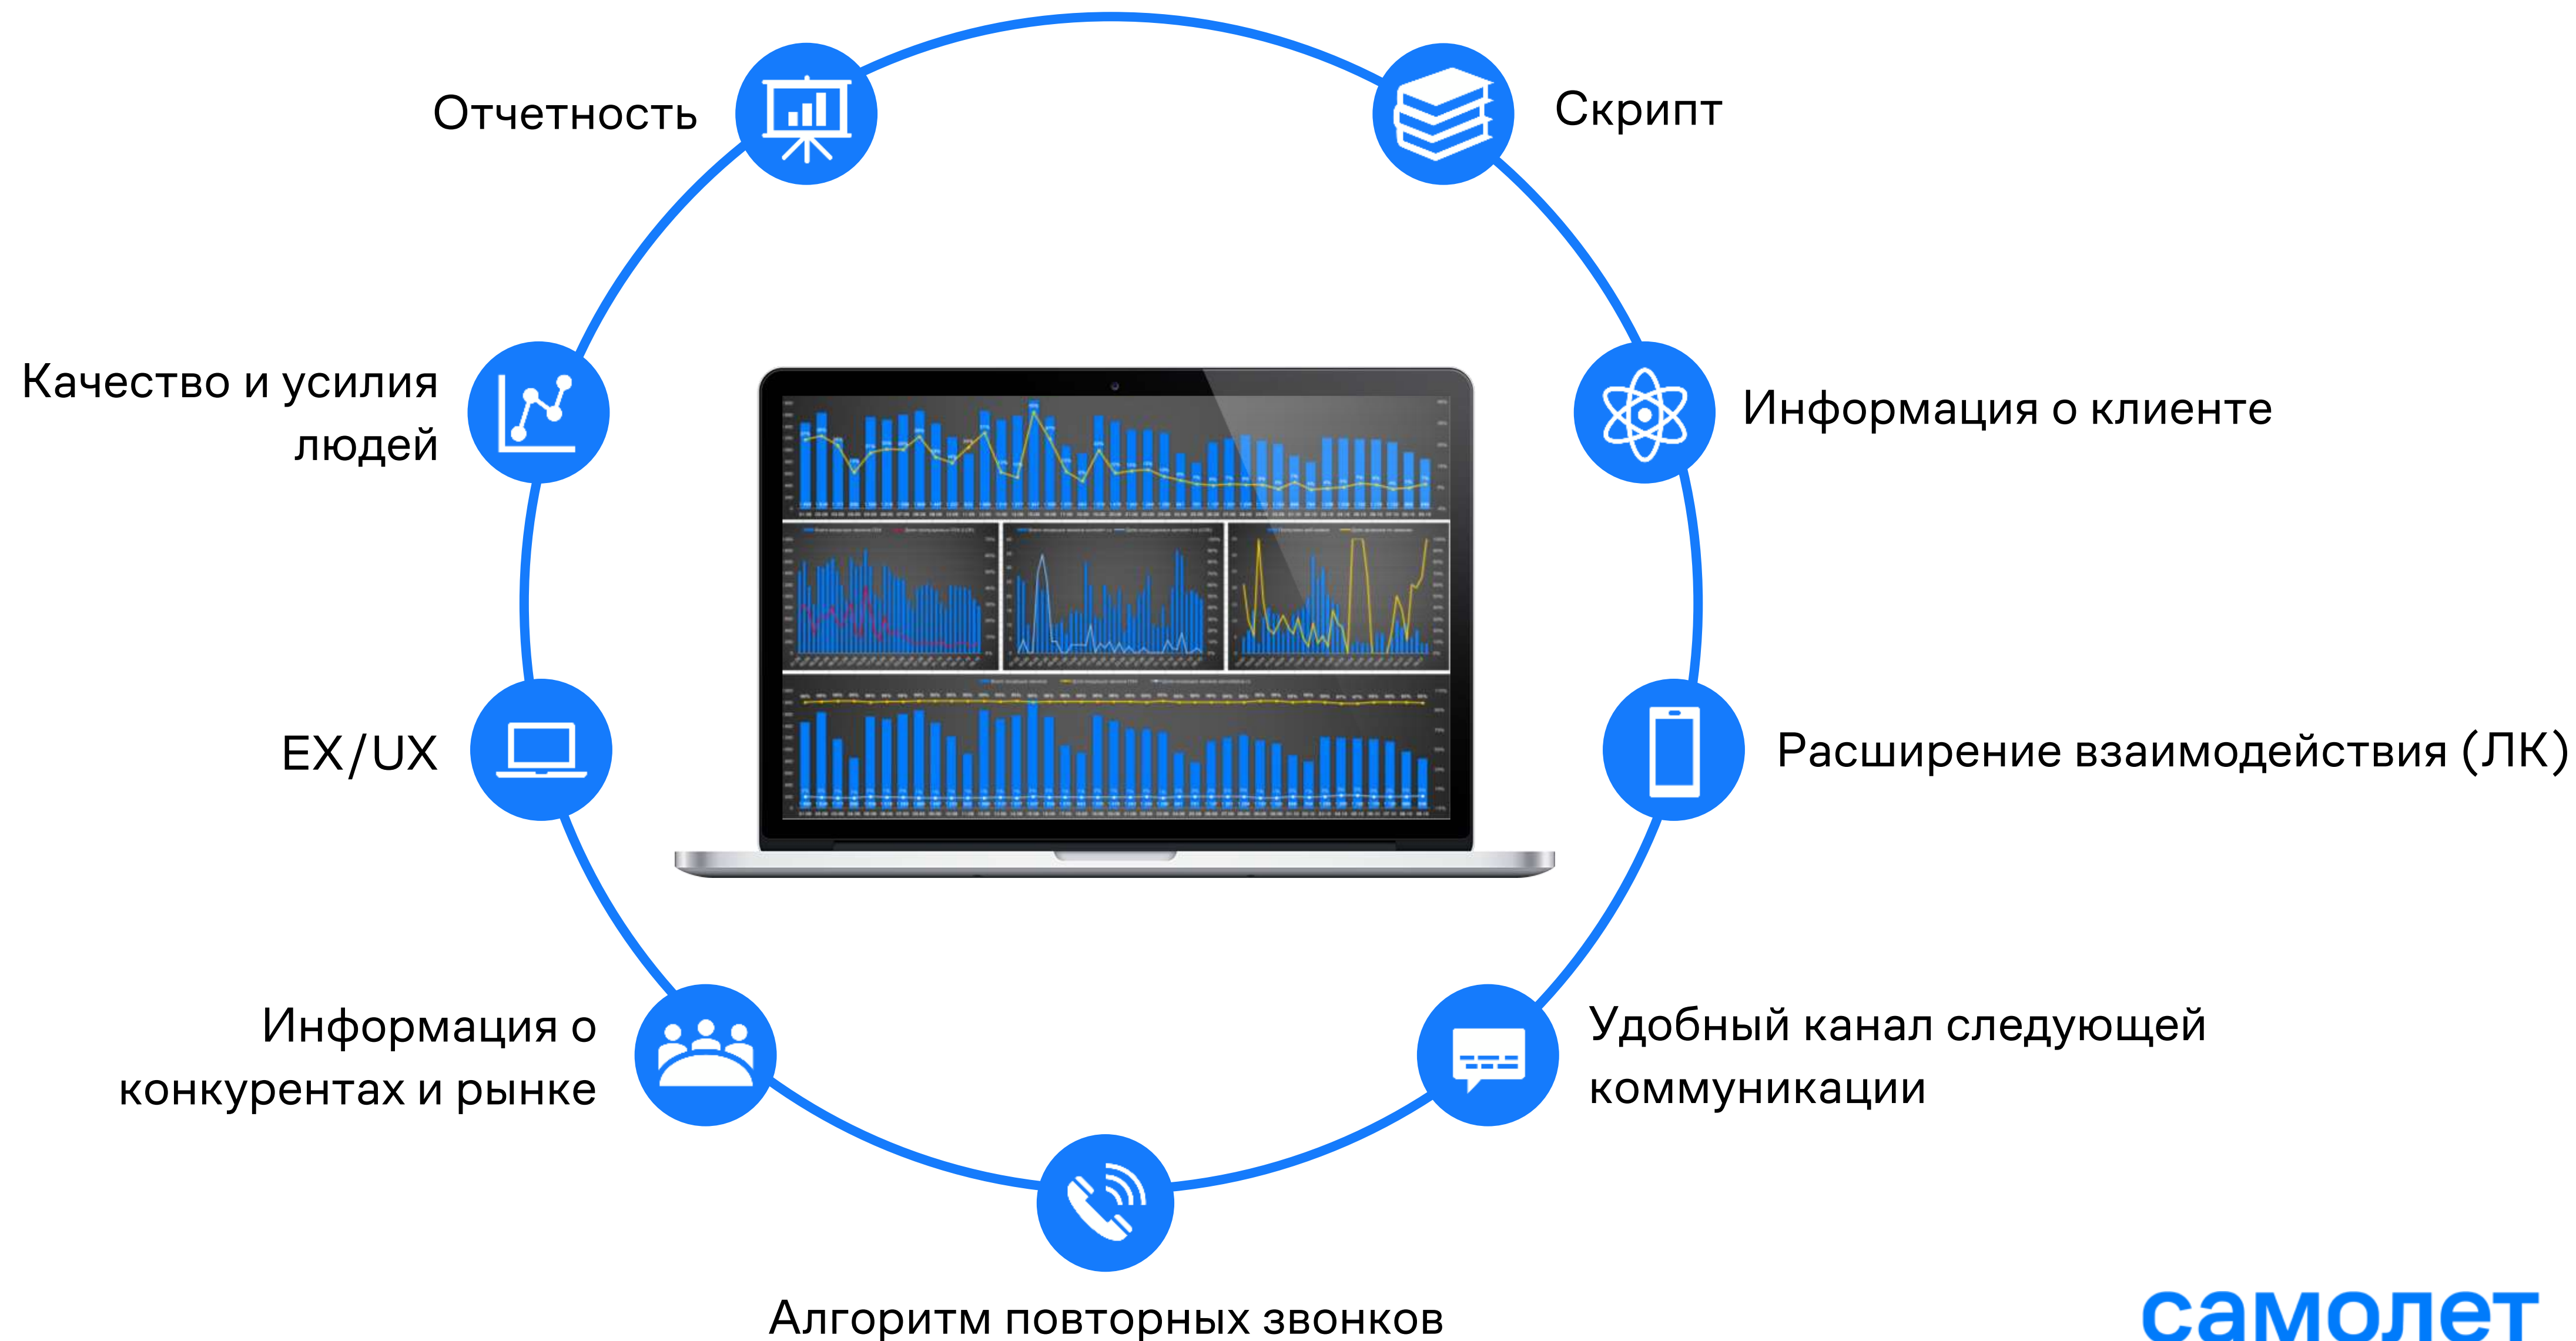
Отчетность

Скрипт

Качество и усилия людей

Информация о клиенте

EX/UX

Расширение взаимодействия (ЛК)

Информация о конкурентах и рынке

Удобный канал следующей коммуникации

Алгоритм повторных звонков

самолет